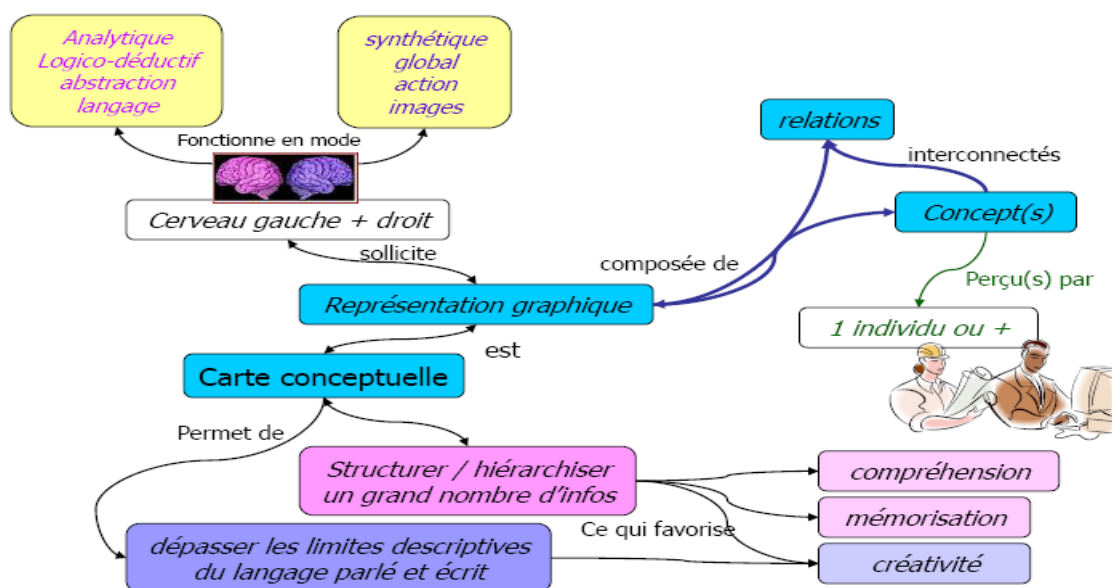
Analytique
Logico-déductif
abstraction
langage

synthétique
global
action
images

Fonctionne en mode

Cerveau gauche + droit

sollicite

relations

interconnectés

Concept(s)

composée de

Perçu(s) par

Représentation graphique

1 individu ou +

est

Carte conceptuelle

Permet de

Structurer / hiérarchiser un grand nombre d'infos

compréhension

mémorisation

Ce qui favorise

dépasser les limites descriptives du langage parlé et écrit

créativité